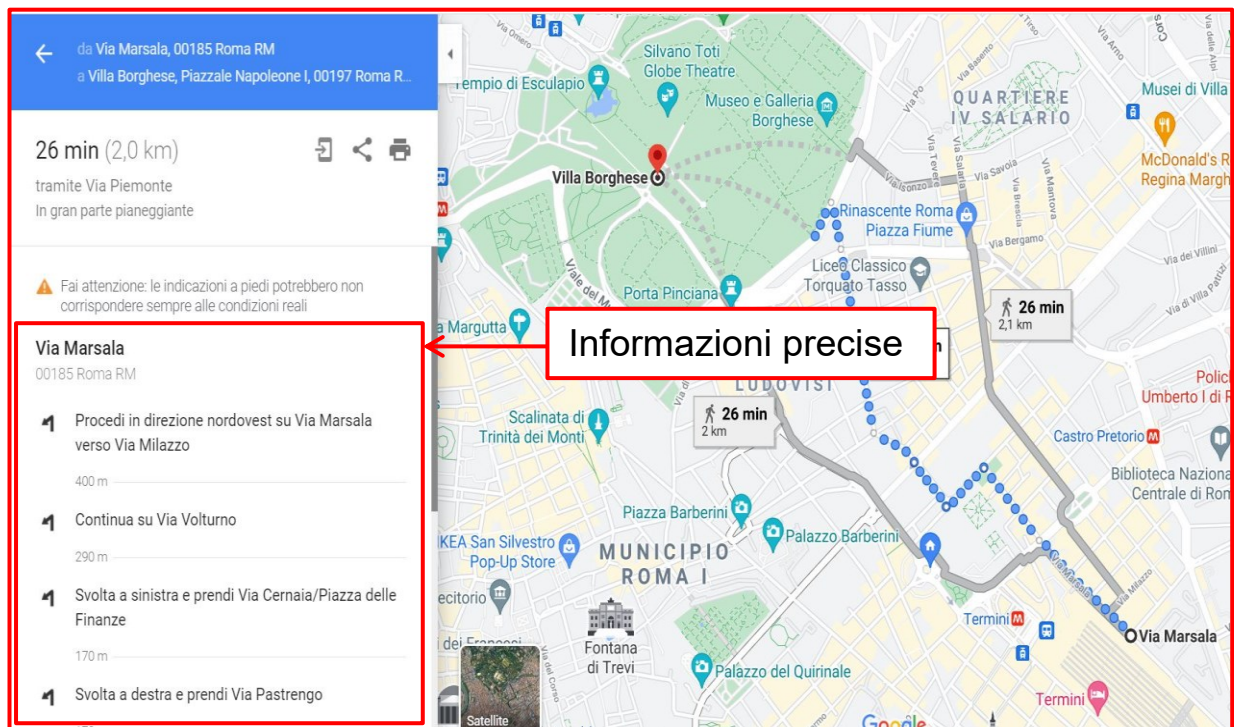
da Via Marsala, 00185 Roma RM
a Villa Borghese, Piazzale Napoleone I, 00197 Roma R...

26 min (2,0 km)

tramite Via Piemonte
In gran parte pianeggiante

Fai attenzione: le indicazioni a piedi potrebbero non corrispondere sempre alle condizioni reali

Via Marsala
00185 Roma RM

Procedi in direzione nordovest su Via Marsala verso Via Milazzo

400 m

Continua su Via Volturno

290 m

Svolta a sinistra e prendi Via Cernaia/Piazza delle Finanze

170 m

Svolta a destra e prendi Via Pastrengo

Informazioni precise

Tempio di Esculapio
Silvano Toti Globe Theatre
Museo e Galleria Borghese
QUARTIERE IV SALARIO
Musei di Villa
McDonald's R Regina Margh
Villa Borghese
Rinascente Roma Piazza Fiume
Liceo Classico Torquato Tasso
Porta Pinciana
26 min
2,1 km
Via Margutta
LUDOVISI
Scalinata di Trinità dei Monti
26 min
2 km
Polic Umberto I di R
Castro Pretorio
Biblioteca Naziona Centrale di Ro
Piazza Barberini
Palazzo Barberini
IKEA San Silvestro Pop-Up Store
MUNICIPIO ROMA I
Fontana di Trevi
Palazzo del Quirinale
Termini
Via Marsala
Termini
Satellite
Via Po
Via Salaria
Via Savoia
Via Mantova
Via Brescia
Via Bergamo
Via dei Villini
Via di Villa Patrizi
Via Milazzo
Viale del Muro
Google